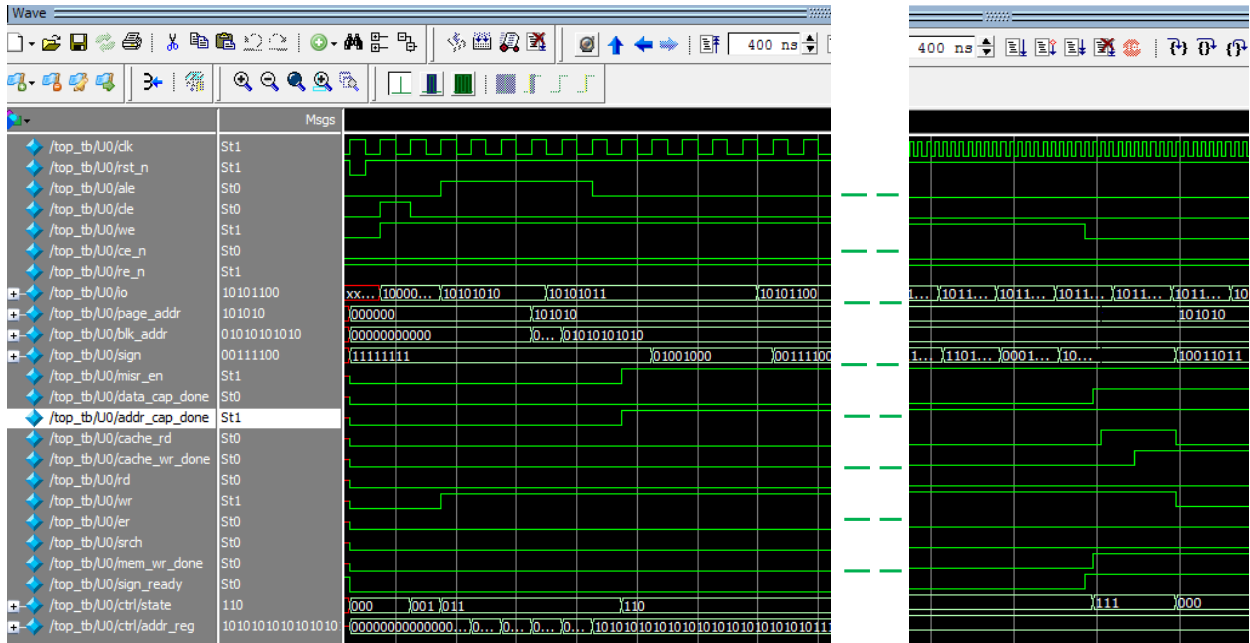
Wave

400 ns

400 ns

Msgs

| Signal | Msgs |
|---|---|
| /top_tb/U0/clk | St1 |
| /top_tb/U0/rst_n | St1 |
| /top_tb/U0/ale | St0 |
| /top_tb/U0/cle | St0 |
| /top_tb/U0/we | St1 |
| /top_tb/U0/ce_n | St0 |
| /top_tb/U0/re_n | St1 |
| /top_tb/U0/io | 10101100 |
| /top_tb/U0/page_addr | 101010 |
| /top_tb/U0/blk_addr | 01010101010 |
| /top_tb/U0/sign | 00111100 |
| /top_tb/U0/misr_en | St1 |
| /top_tb/U0/data_cap_done | St0 |
| /top_tb/U0/addr_cap_done | St1 |
| /top_tb/U0/cache_rd | St0 |
| /top_tb/U0/cache_wr_done | St0 |
| /top_tb/U0/rd | St0 |
| /top_tb/U0/wr | St1 |
| /top_tb/U0/er | St0 |
| /top_tb/U0/srch | St0 |
| /top_tb/U0/mem_wr_done | St0 |
| /top_tb/U0/sign_ready | St0 |
| /top_tb/U0/ctrl/state | 110 |
| /top_tb/U0/ctrl/addr_reg | 10101010101010101010 |

xx... 10000... 10101010 10101011 10101100

000000 101010

00000000000 0... 01010101010

11111111 01001000 00111100

000 001 011 110

00000000000000... 0... 0... 0... 0... 101010101010101010101010101011

1... 1011... 1011... 1011... 1011... 1011... 10

101010

1... 1101... 0001... 10... 10011011

111 000